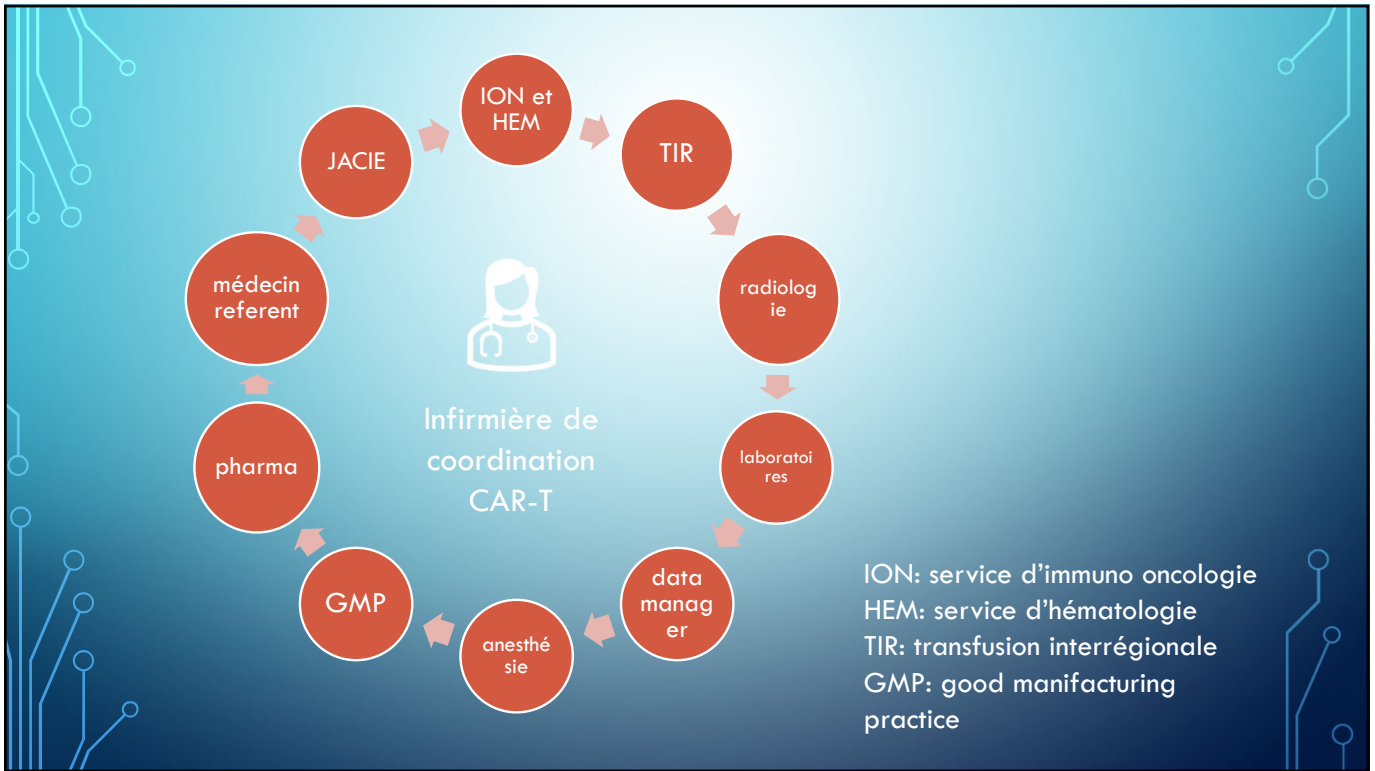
ION et HEM

TIR

radiologie

laboratoires

data manager

anesthésie

GMP

pharma

médecin referent

JACIE

Infirmière de coordination CAR-T

ION: service d'immuno oncologie
HEM: service d'hématologie
TIR: transfusion interrégionale
GMP: good manifacturing practice